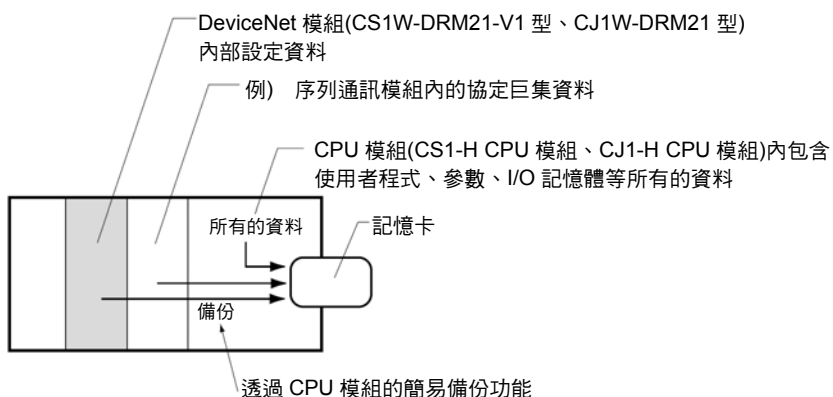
DeviceNet 模組(CS1W-DRM21-V1 型、CJ1W-DRM21 型)
內部設定資料

例) 序列通訊模組內的協定巨集資料

CPU 模組(CS1-H CPU 模組、CJ1-H CPU 模組)內包含
使用者程式、參數、I/O 記憶體等所有的資料

所有的資料

記憶卡

備份

透過 CPU 模組的簡易備份功能